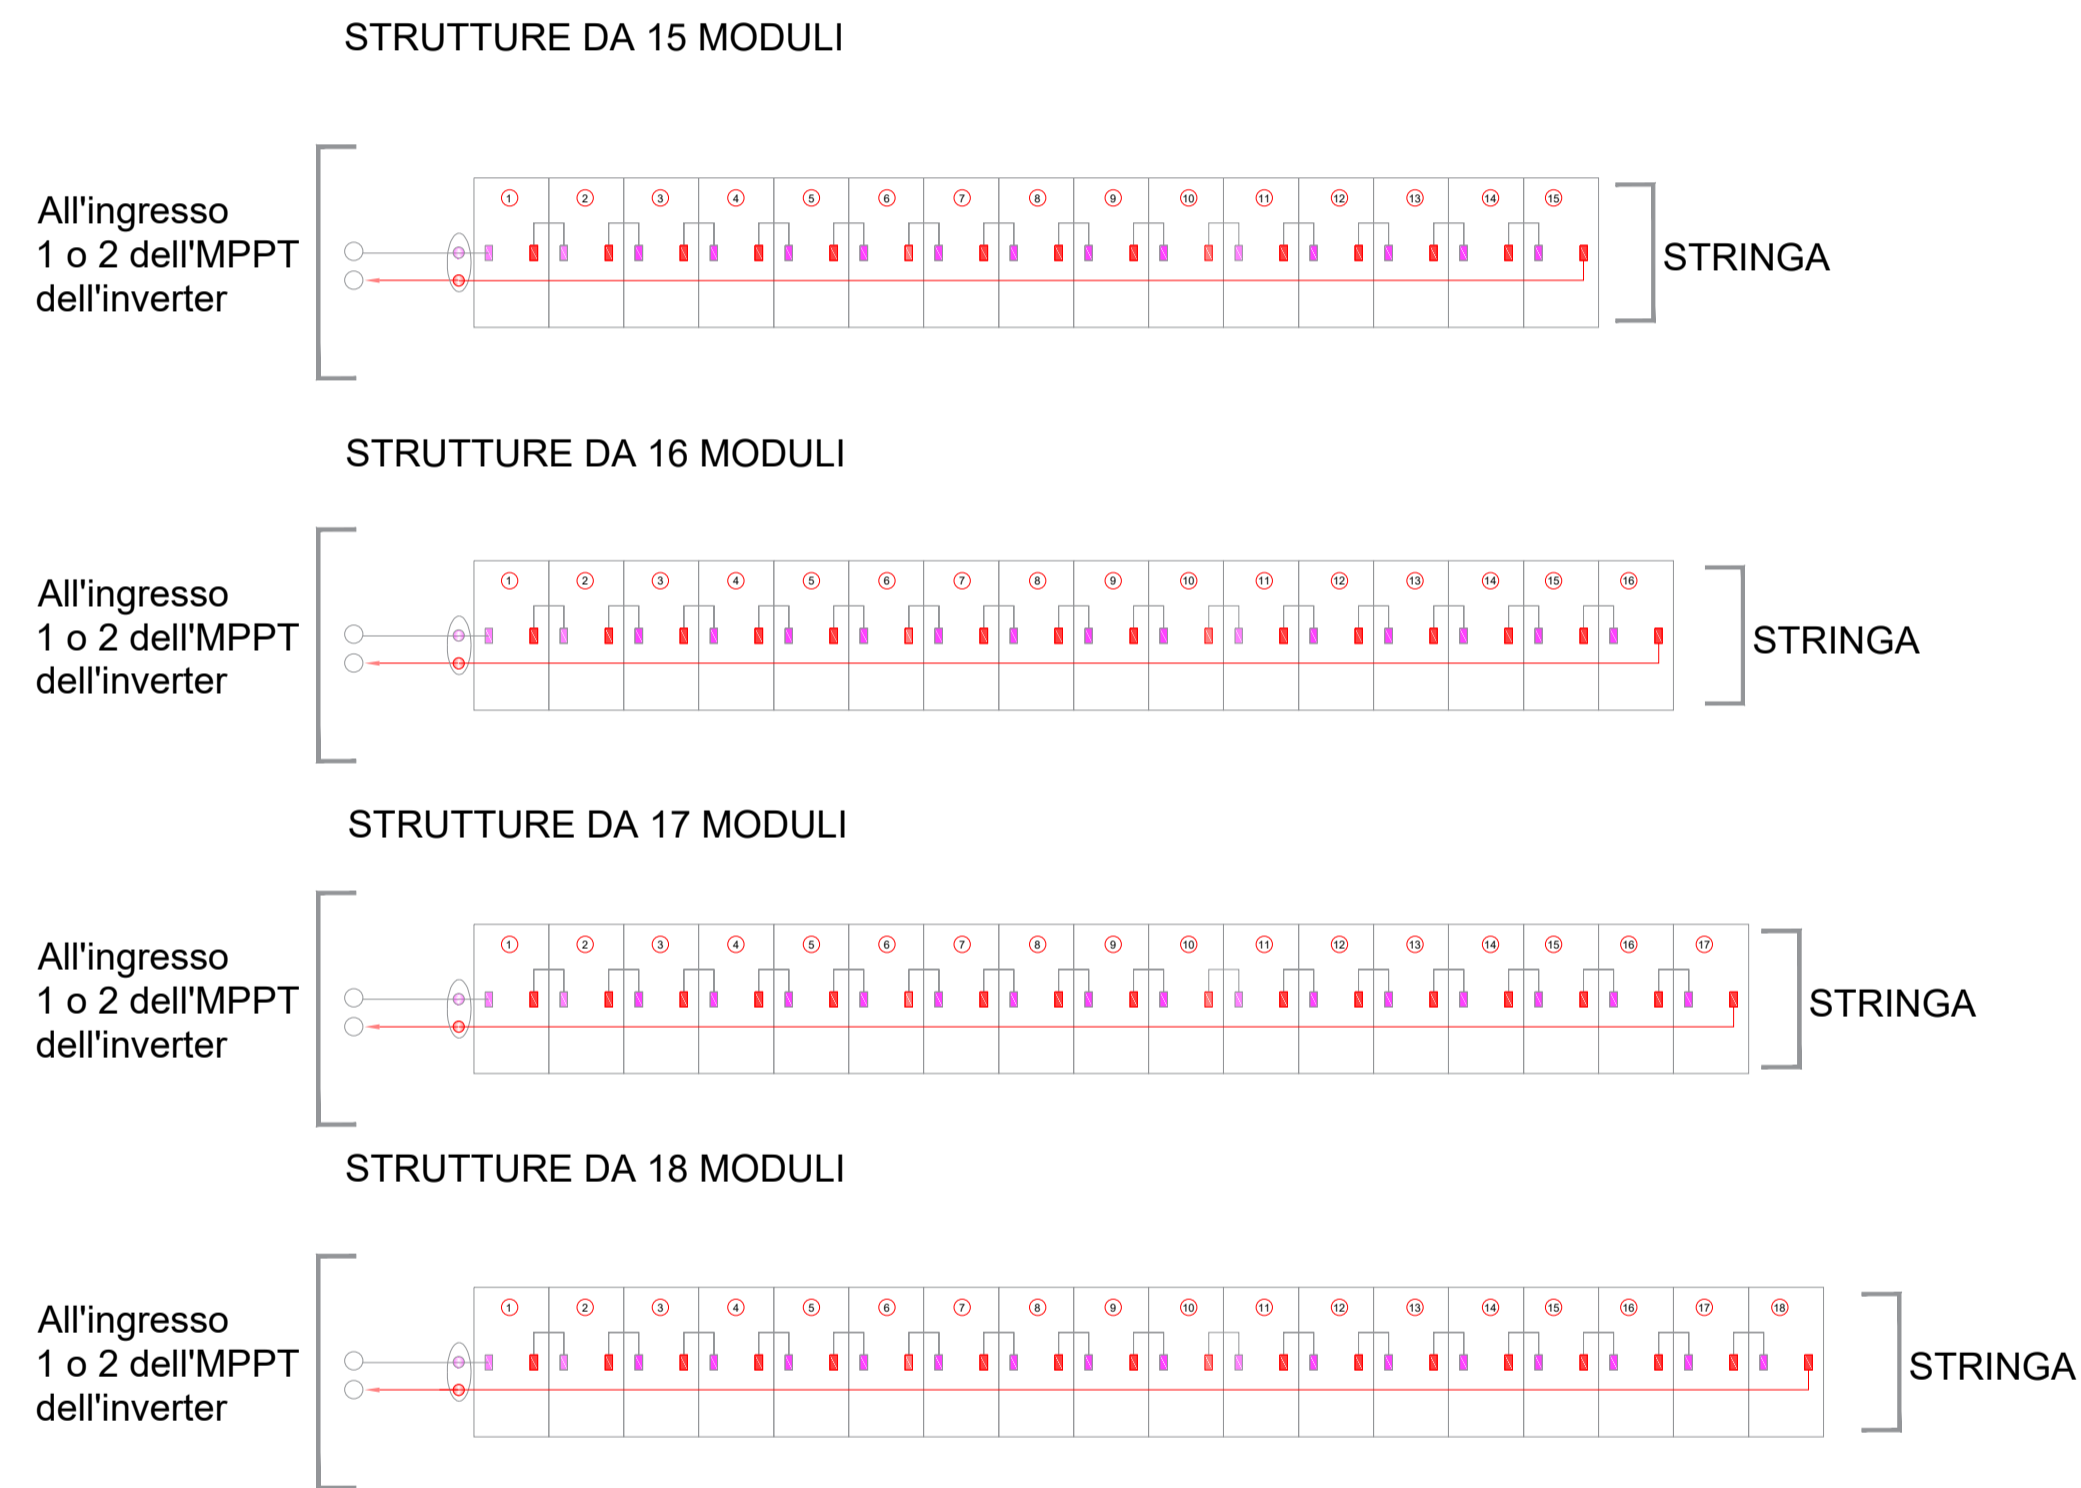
STRUTTURE DA 15 MODULI

All'ingresso 1 o 2 dell'MPPT dell'inverter

1 2 3 4 5 6 7 8 9 10 11 12 13 14 15

STRINGA

STRUTTURE DA 16 MODULI

All'ingresso 1 o 2 dell'MPPT dell'inverter

1 2 3 4 5 6 7 8 9 10 11 12 13 14 15 16

STRINGA

STRUTTURE DA 17 MODULI

All'ingresso 1 o 2 dell'MPPT dell'inverter

1 2 3 4 5 6 7 8 9 10 11 12 13 14 15 16 17

STRINGA

STRUTTURE DA 18 MODULI

All'ingresso 1 o 2 dell'MPPT dell'inverter

1 2 3 4 5 6 7 8 9 10 11 12 13 14 15 16 17 18

STRINGA